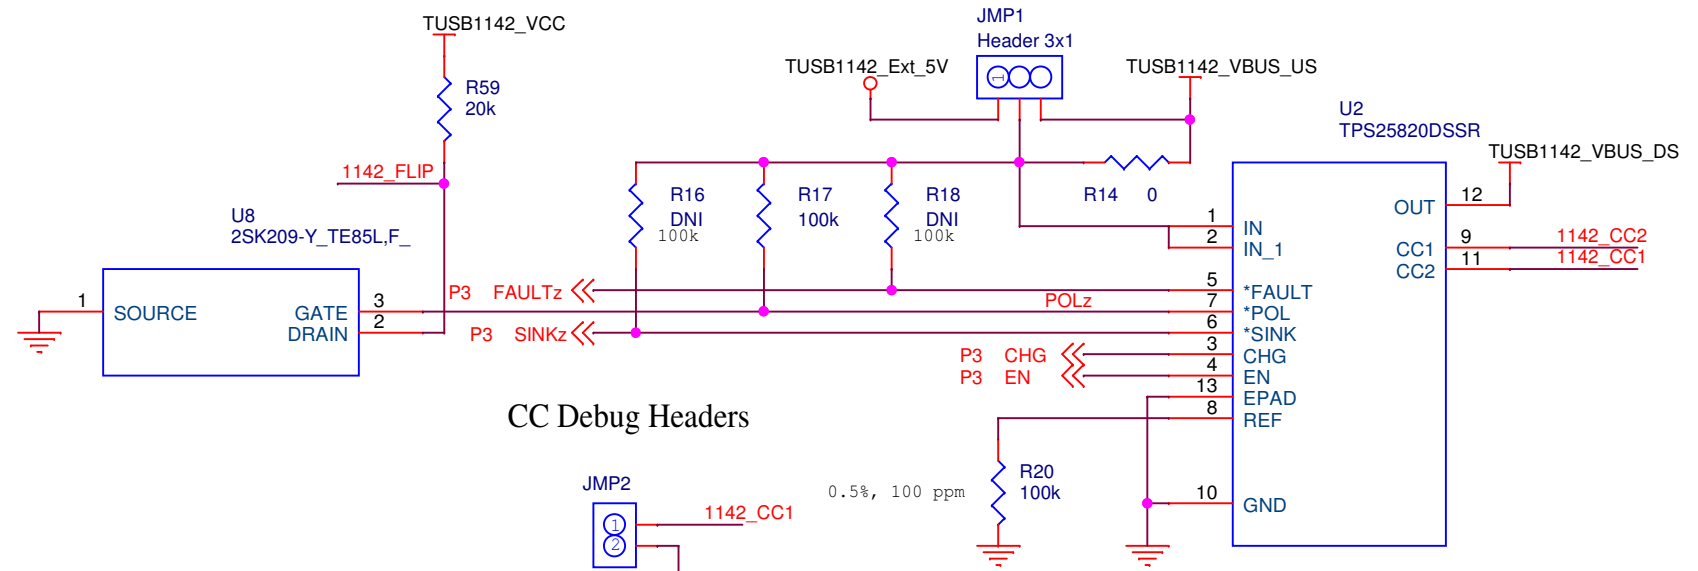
TUSB1142_VCC

R59
20k

1142_FLIP

U8
2SK209-Y_TE85L,F_

1
SOURCE
GATE
DRAIN
3
2

JMP1
Header 3x1

TUSB1142_Ext_5V

1

TUSB1142_VBUS_US

U2
TPS25820DSSR

TUSB1142_VBUS_DS

R16
DNI
100k

R17
100k

R18
DNI
100k

R14 0

P3 FAULTz

P3 SINKz

POLz

P3 CHG
P3 EN

1
2
5
7
6
3
4
13
8
10

IN
IN_1
*FAULT
*POL
*SINK
CHG
EN
EPAD
REF
GND

OUT
CC1
CC2

12
9
11

1142_CC2
1142_CC1

CC Debug Headers

0.5%, 100 ppm

R20
100k

JMP2
1
2

1142_CC1